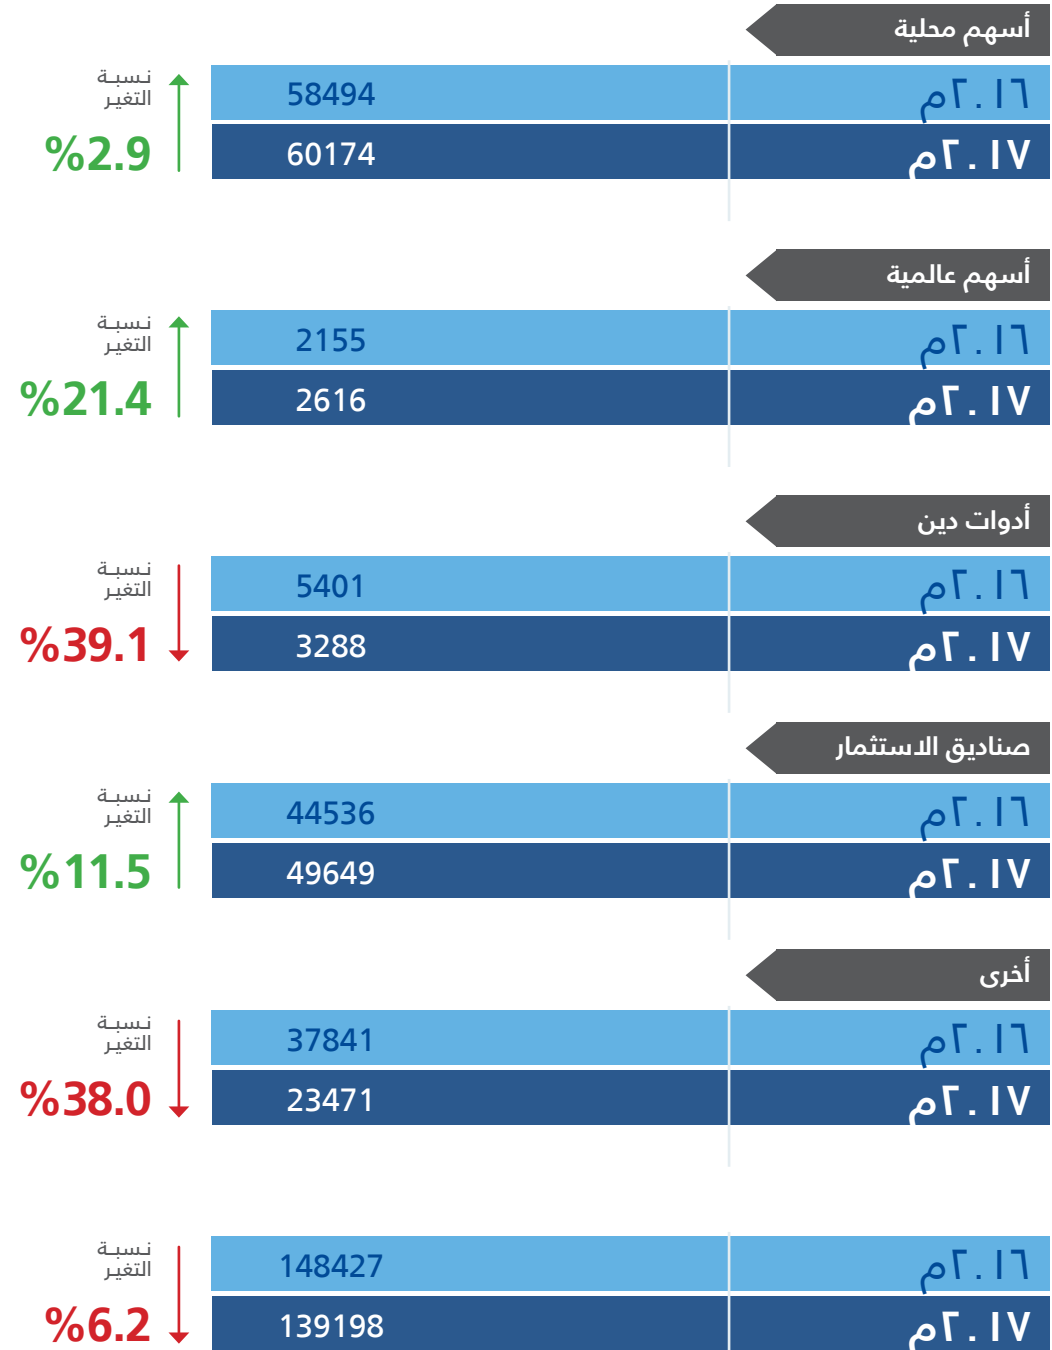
أسهم محلية

٢٠١٦م 58494
٢٠١٧م 60174

نسبة التغير
%2.9

أسهم عالمية

٢٠١٦م 2155
٢٠١٧م 2616

نسبة التغير
%21.4

أدوات دين

٢٠١٦م 5401
٢٠١٧م 3288

نسبة التغير
%39.1

صناديق الاستثمار

٢٠١٦م 44536
٢٠١٧م 49649

نسبة التغير
%11.5

أخرى

٢٠١٦م 37841
٢٠١٧م 23471

نسبة التغير
%38.0

٢٠١٦م 148427
٢٠١٧م 139198

نسبة التغير
%6.2